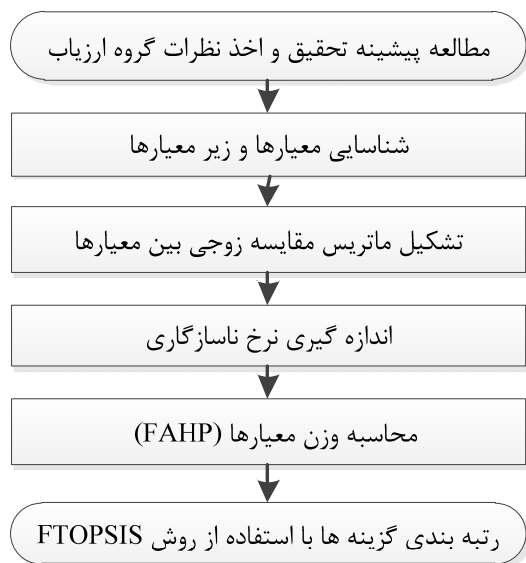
مطالعه پیشینه تحقیق و اخذ نظرات گروه ارزیاب

شناسایی معیارها و زیر معیارها

تشکیل ماتریس مقایسه زوجی بین معیارها

اندازه گیری نرخ ناسازگاری

محاسبه وزن معیارها (FAHP)

رتبه بندی گزینه ها با استفاده از روش FTOPSIS